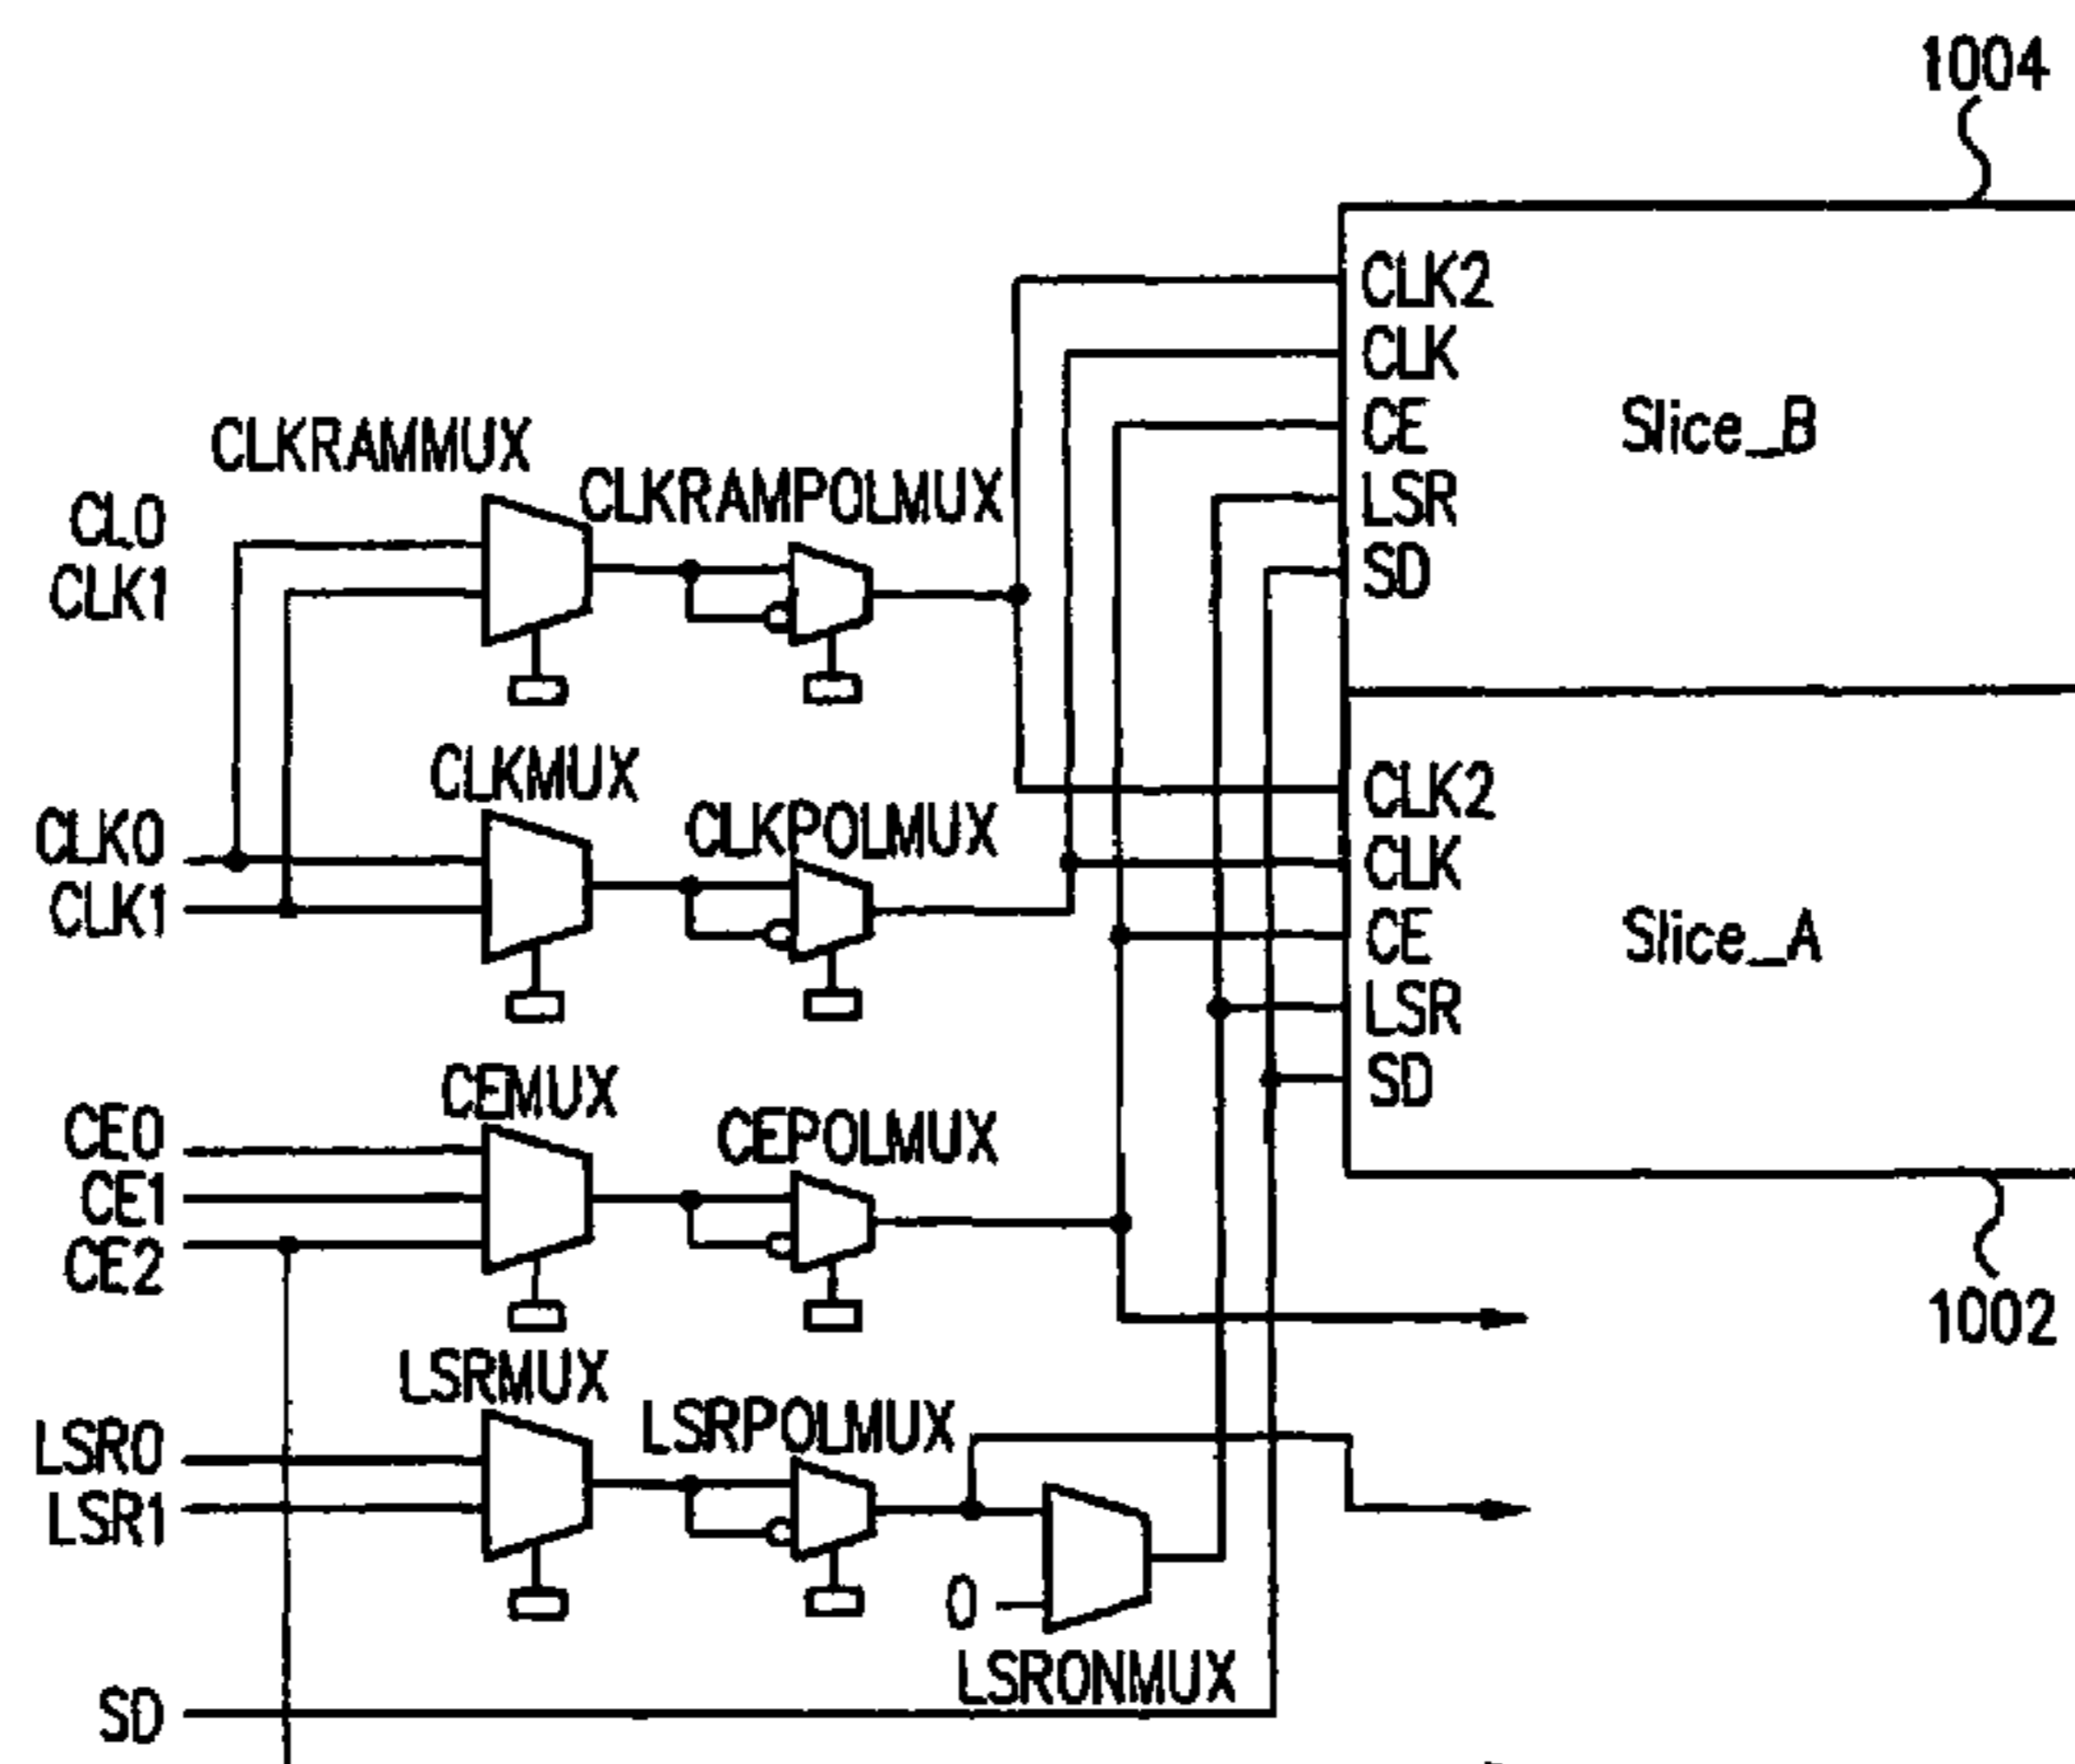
1004

CLK2
CLK
CE
LSR
SD

Slice_B

CLKRAMMUX
CLKRAMPOLMUX
CL0
CLK1

CLKMUX
CLKPOLMUX
CLK0
CLK1

CLK2
CLK
CE
LSR
SD

Slice_A

CEMUX
CEPOLMUX
CE0
CE1
CE2

1002

LSRMUX
LSRPOLMUX
LSR0
LSR1

0
LSRONMUX

SD